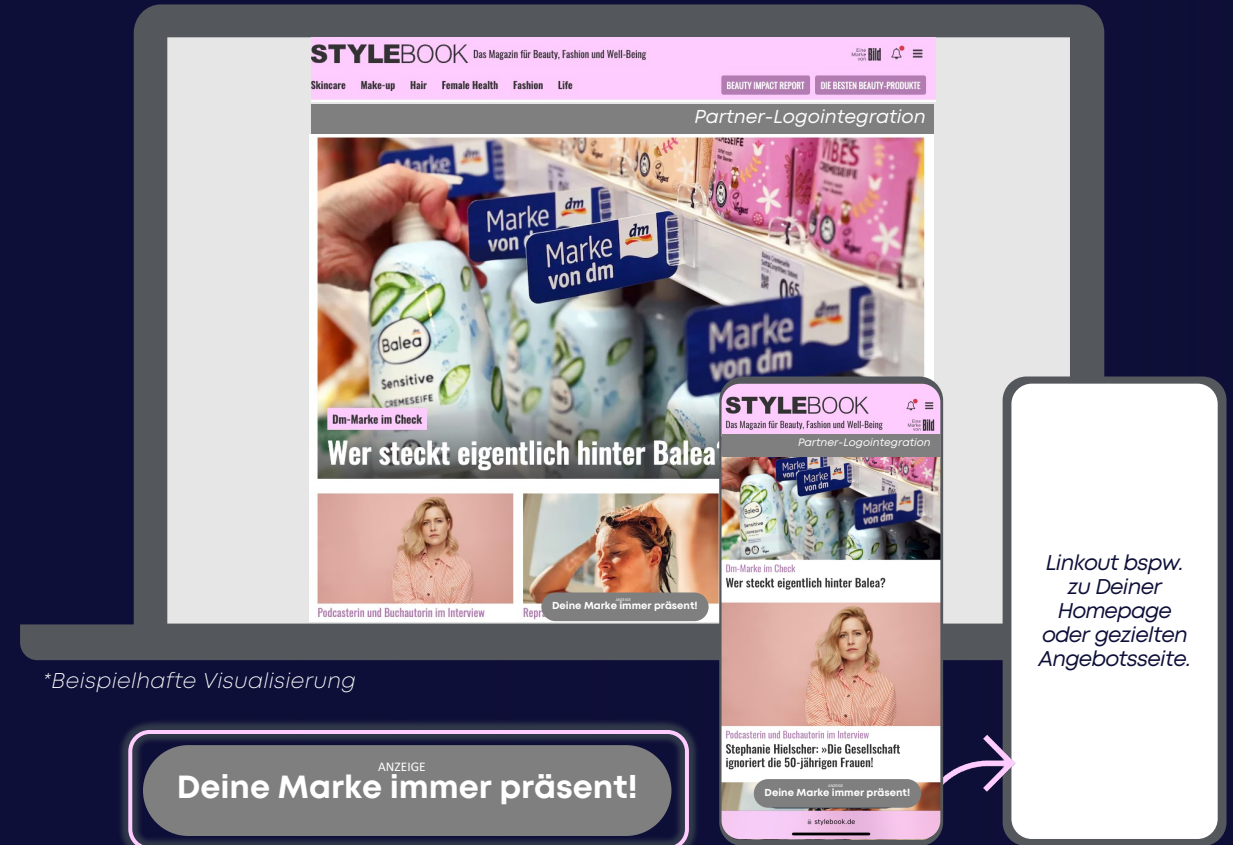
STYLEBOOK Das Magazin für Beauty, Fashion und Well-Being

Eine Marke von Bild

Skincare Make-up Hair Female Health Fashion Life

BEAUTY IMPACT REPORT DIE BESTEN BEAUTY-PRODUKTE

Partner-Logointegration

Marke von dm

Balea Sensitive CREMESEIFE

Dm-Marke im Check

Wer steckt eigentlich hinter Balea?

Podcasterin und Buchautorin im Interview

Repr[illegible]

ANZEIGE
Deine Marke immer präsent!

STYLEBOOK Das Magazin für Beauty, Fashion und Well-Being

Eine Marke von Bild

Partner-Logointegration

Dm-Marke im Check
Wer steckt eigentlich hinter Balea?

Podcasterin und Buchautorin im Interview
Stephanie Hielscher: »Die Gesellschaft ignoriert die 50-jährigen Frauen!

ANZEIGE
Deine Marke immer präsent!

stylebook.de

Linkout bspw. zu Deiner Homepage oder gezielten Angebotsseite.

*Beispielhafte Visualisierung

ANZEIGE
Deine Marke immer präsent!